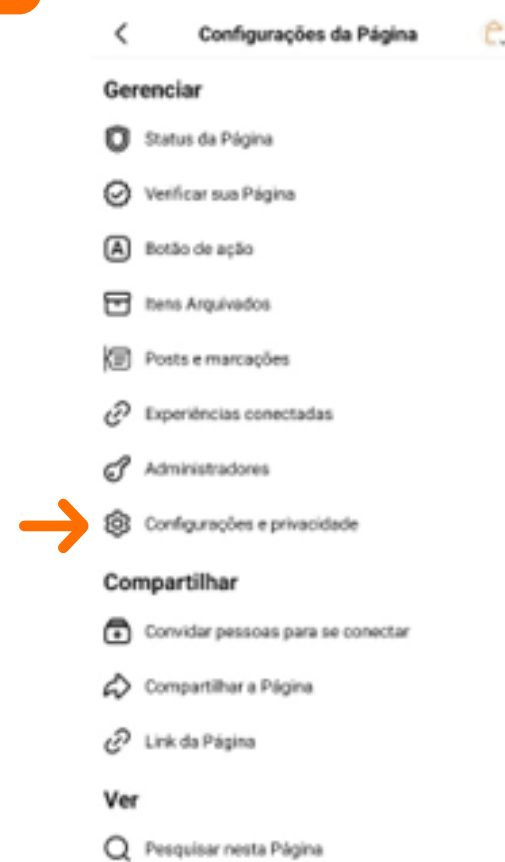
Configurações da Página

Gerenciar

Status da Página

Verificar sua Página

Botão de ação

Itens Arquivados

Posts e marcações

Experiências conectadas

Administradores

Configurações e privacidade

Compartilhar

Convidar pessoas para se conectar

Compartilhar a Página

Link da Página

Ver

Pesquisar nesta Página